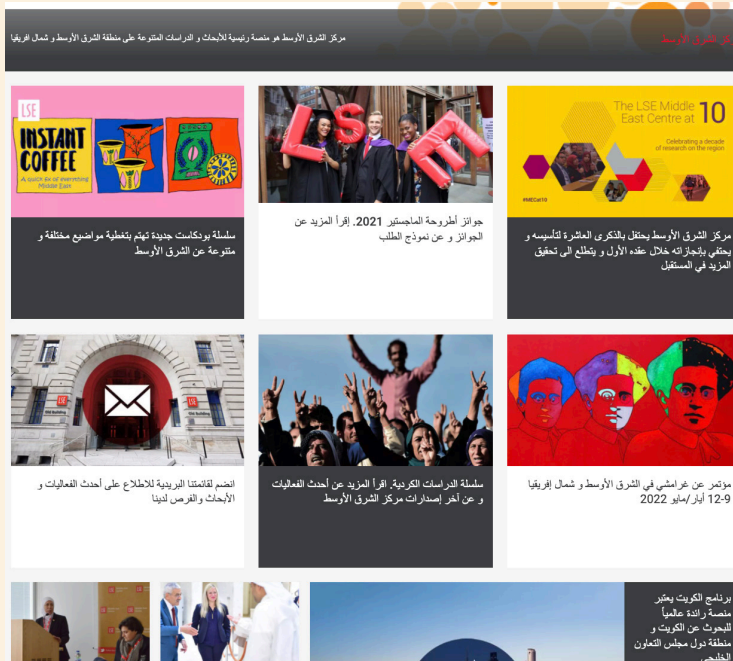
مركز الشرق الأوسط هو منصة رئيسية للأبحاث و الدراسات المتنوعة على منطقة الشرق الأوسط و شمال افريقيا

مركز الشرق الأوسط

The LSE Middle East Centre at 10

Celebrating a decade of research on the region

#MECat10

مركز الشرق الأوسط يحتفل بالذكرى العاشرة لتأسيسه و يحتفي بإنجازاته خلال عقده الأول و يتطلع الى تحقيق المزيد في المستقبل

LSE

جوائز أطروحة الماجستير 2021. إقرأ المزيد عن الجوائز و عن نموذج الطلب

LSE

INSTANT COFFEE

A quick fix of everything Middle East

سلسلة بودكاست جديدة تهتم بتغطية مواضيع مختلفة و متنوعة عن الشرق الأوسط

مؤتمر عن غرامشي في الشرق الأوسط و شمال إفريقيا 12-9 أيار/مايو 2022

سلسلة الدراسات الكردية. اقرأ المزيد عن أحدث الفعاليات و عن آخر إصدارات مركز الشرق الأوسط

انضم لقائمتنا البريدية للاطلاع على أحدث الفعاليات و الأبحاث والفرص لدينا

برنامج الكويت يعتبر منصة رائدة عالمياً للبحوث عن الكويت و منطقة دول مجلس التعاون الخليجي